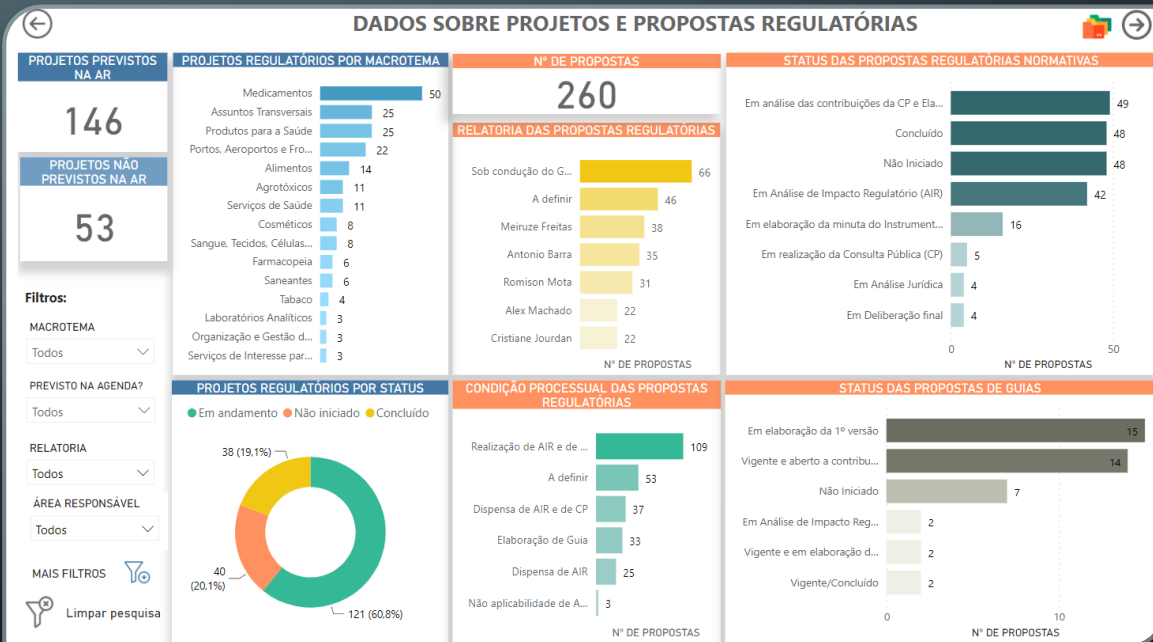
DADOS SOBRE PROJETOS E PROPOSTAS REGULATÓRIAS

PROJETOS PREVISTOS NA AR
146

PROJETOS NÃO PREVISTOS NA AR
53

Filtros:
MACROTEMA
Todos
PREVISTO NA AGENDA?
Todos
RELATORIA
Todos
ÁREA RESPONSÁVEL
Todos
MAIS FILTROS
Limpar pesquisa

PROJETOS REGULATÓRIOS POR MACROTEMA
| Medicamentos | 50 |
|---|---|
| Assuntos Transversais | 25 |
| Produtos para a Saúde | 25 |
| Portos, Aeroportos e Fro... | 22 |
| Alimentos | 14 |
| Agrotóxicos | 11 |
| Serviços de Saúde | 11 |
| Cosméticos | 8 |
| Sangue, Tecidos, Células... | 8 |
| Farmacopeia | 6 |
| Saneantes | 6 |
| Tabaco | 4 |
| Laboratórios Analíticos | 3 |
| Organização e Gestão d... | 3 |
| Serviços de Interesse par... | 3 |

Nº DE PROPOSTAS
260

RELATORIA DAS PROPOSTAS REGULATÓRIAS
| Sob condução do G... | 66 |
|---|---|
| A definir | 46 |
| Meiruze Freitas | 38 |
| Antonio Barra | 35 |
| Romison Mota | 31 |
| Alex Machado | 22 |
| Cristiane Jourdan | 22 |
Nº DE PROPOSTAS

STATUS DAS PROPOSTAS REGULATÓRIAS NORMATIVAS
| Em análise das contribuições da CP e Ela... | 49 |
|---|---|
| Concluído | 48 |
| Não Iniciado | 48 |
| Em Análise de Impacto Regulatório (AIR) | 42 |
| Em elaboração da minuta do Instrument... | 16 |
| Em realização da Consulta Pública (CP) | 5 |
| Em Análise Jurídica | 4 |
| Em Deliberação final | 4 |
0 50
Nº DE PROPOSTAS

PROJETOS REGULATÓRIOS POR STATUS
Em andamento Não iniciado Concluído
38 (19,1%)
40 (20,1%)
121 (60,8%)

CONDIÇÃO PROCESSUAL DAS PROPOSTAS REGULATÓRIAS
| Realização de AIR e de ... | 109 |
|---|---|
| A definir | 53 |
| Dispensa de AIR e de CP | 37 |
| Elaboração de Guia | 33 |
| Dispensa de AIR | 25 |
| Não aplicabilidade de A... | 3 |
Nº DE PROPOSTAS

STATUS DAS PROPOSTAS DE GUIAS
| Em elaboração da 1º versão | 15 |
|---|---|
| Vigente e aberto a contribu... | 14 |
| Não Iniciado | 7 |
| Em Análise de Impacto Reg... | 2 |
| Vigente e em elaboração d... | 2 |
| Vigente/Concluído | 2 |
0 10
Nº DE PROPOSTAS